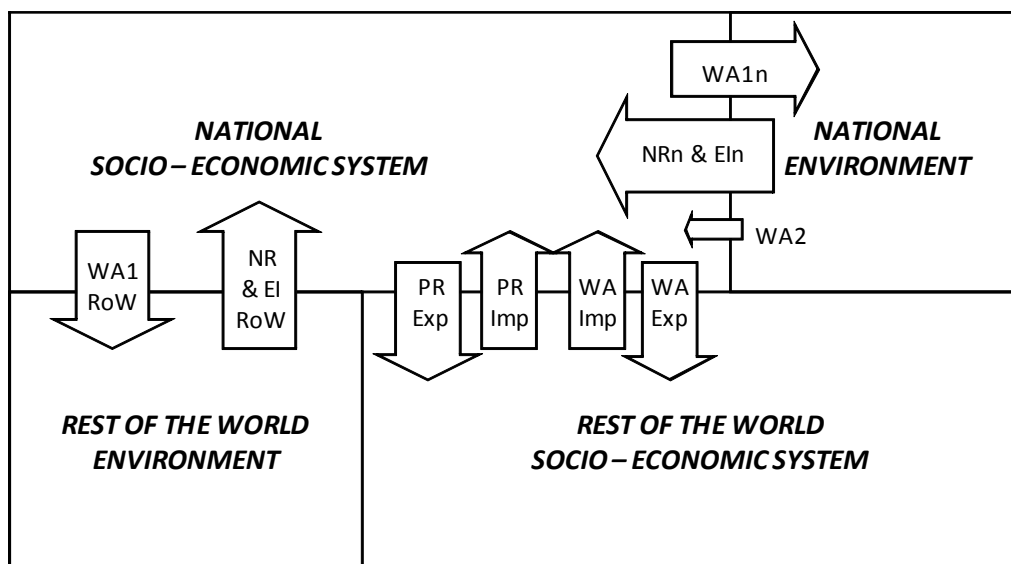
WA1n

NATIONAL SOCIO – ECONOMIC SYSTEM

NRn & EIn

NATIONAL ENVIRONMENT

WA2

WA1 RoW

NR & EI RoW

PR Exp

PR Imp

WA Imp

WA Exp

REST OF THE WORLD ENVIRONMENT

REST OF THE WORLD SOCIO – ECONOMIC SYSTEM